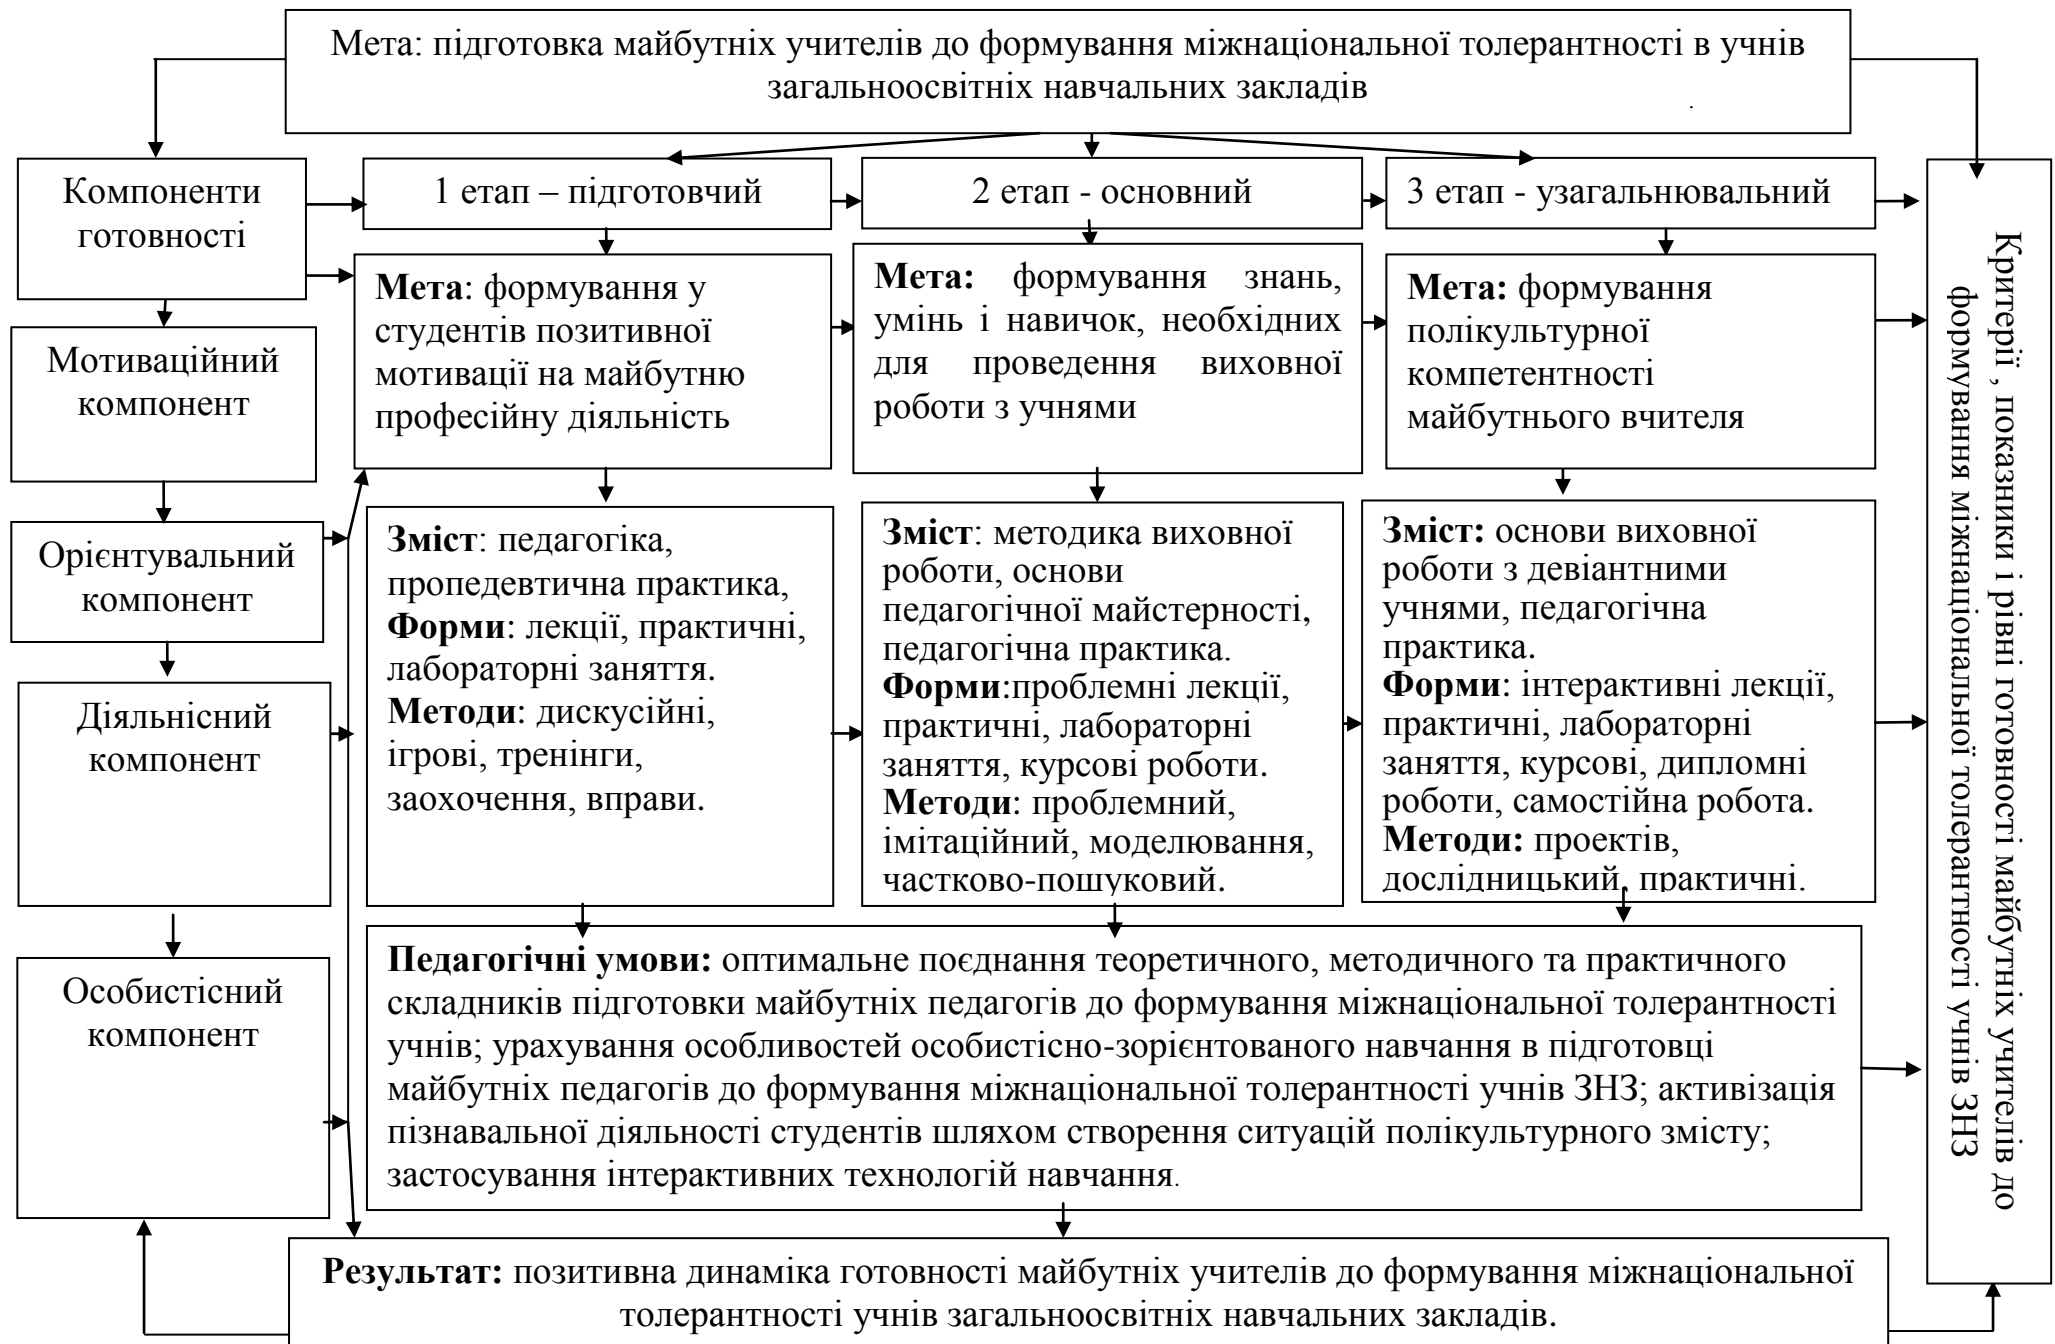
Мета: підготовка майбутніх учителів до формування міжнаціональної толерантності в учнів загальноосвітніх навчальних закладів

Компоненти готовності

1 етап – підготовчий

2 етап - основний

3 етап - узагальнювальний

Мотиваційний компонент

Орієнтувальний компонент

Діяльнісний компонент

Особистісний компонент

**Мета**: формування у студентів позитивної мотивації на майбутню професійну діяльність

**Мета:** формування знань, умінь і навичок, необхідних для проведення виховної роботи з учнями

**Мета:** формування полікультурної компетентності майбутнього вчителя

**Зміст**: педагогіка, пропедевтична практика, **Форми**: лекції, практичні, лабораторні заняття. **Методи**: дискусійні, ігрові, тренінги, заохочення, вправи.

**Зміст**: методика виховної роботи, основи педагогічної майстерності, педагогічна практика. **Форми**:проблемні лекції, практичні, лабораторні заняття, курсові роботи. **Методи**: проблемний, імітаційний, моделювання, частково-пошуковий.

**Зміст:** основи виховної роботи з девіантними учнями, педагогічна практика. **Форми**: інтерактивні лекції, практичні, лабораторні заняття, курсові, дипломні роботи, самостійна робота. **Методи:** проектів, дослідницький, практичні.

**Педагогічні умови:** оптимальне поєднання теоретичного, методичного та практичного складників підготовки майбутніх педагогів до формування міжнаціональної толерантності учнів; урахування особливостей особистісно-зорієнтованого навчання в підготовці майбутніх педагогів до формування міжнаціональної толерантності учнів ЗНЗ; активізація пізнавальної діяльності студентів шляхом створення ситуацій полікультурного змісту; застосування інтерактивних технологій навчання.

**Результат:** позитивна динаміка готовності майбутніх учителів до формування міжнаціональної толерантності учнів загальноосвітніх навчальних закладів.

Критерії, показники і рівні готовності майбутніх учителів до формування міжнаціональної толерантності учнів ЗНЗ